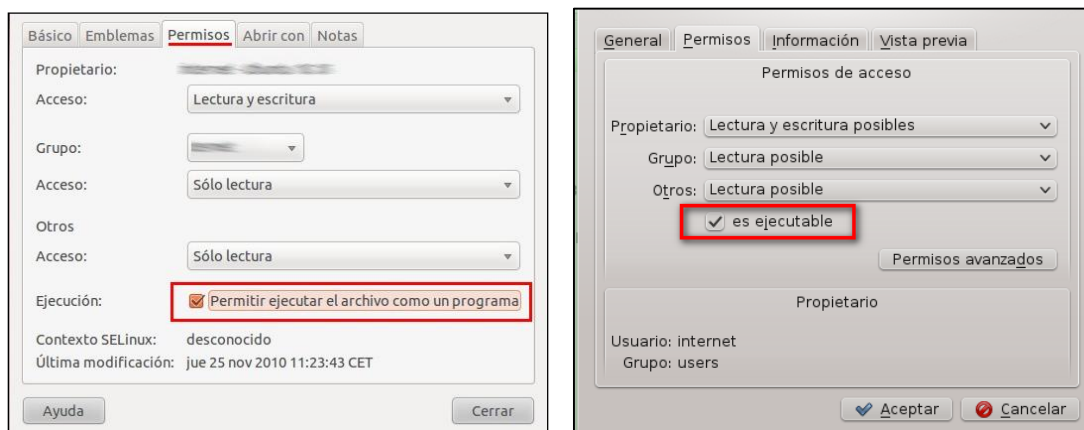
Básico | Emblemas | Permisos | Abrir con | Notas

Propietario: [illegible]
Acceso: Lectura y escritura

Grupo: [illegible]
Acceso: Sólo lectura

Otros
Acceso: Sólo lectura

Ejecución: Permitir ejecutar el archivo como un programa

Contexto SELinux: desconocido
Última modificación: jue 25 nov 2010 11:23:43 CET

Ayuda
Cerrar

General | Permisos | Información | Vista previa

Permisos de acceso

Propietario: Lectura y escritura posibles
Grupo: Lectura posible
Otros: Lectura posible
es ejecutable

Permisos avanzados

Propietario

Usuario: internet
Grupo: users

Aceptar
Cancelar